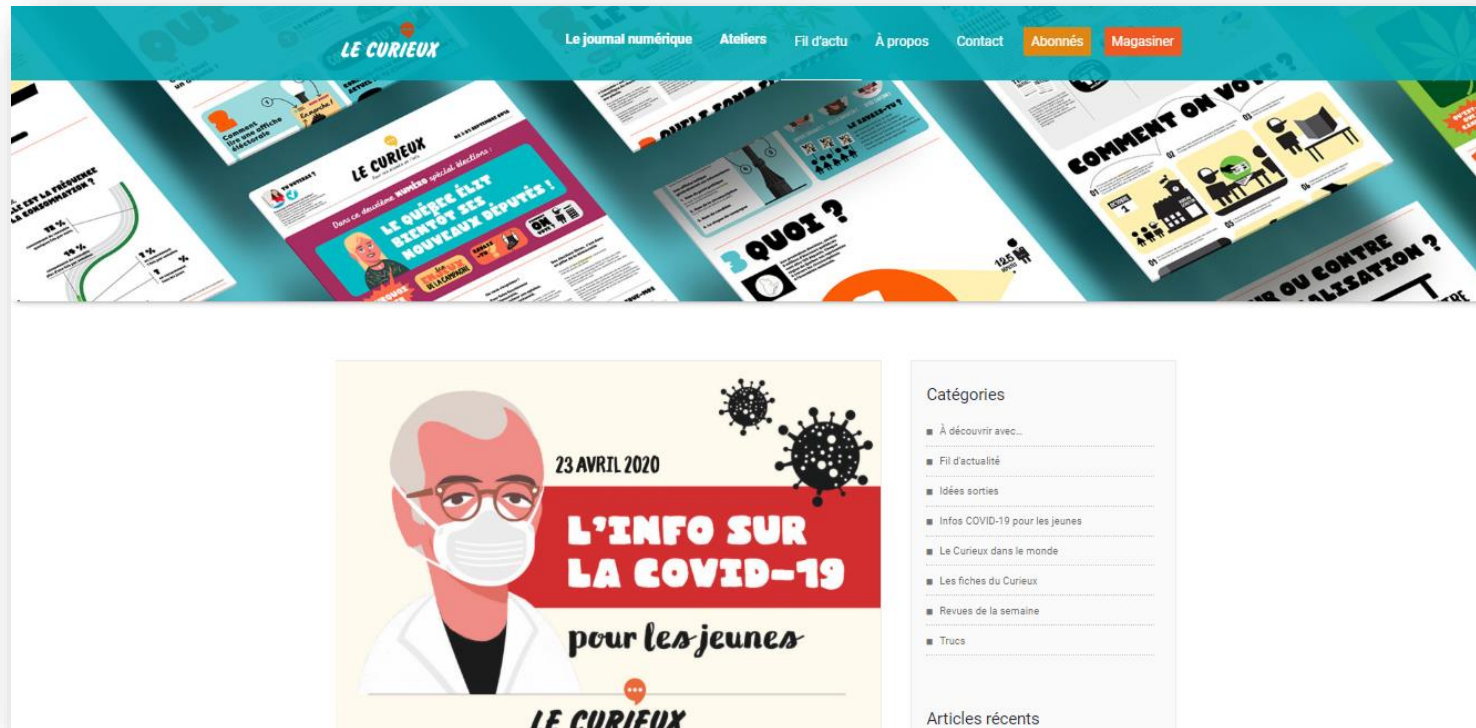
LE CURIEUX

Le journal numérique Ateliers Fil d'actu À propos Contact Abonnés Magasiner

COMMENT ON VOTE ?

QUOI ?

LE CURIEUX

LE QUÉBEC ÉLIT BIENTÔT SES NOUVEAUX DÉPUTÉS !

23 AVRIL 2020

L'INFO SUR LA COVID-19

pour les jeunes

LE CURIEUX

Catégories

À découvrir avec…

Fil d'actualité

Idées sorties

Infos COVID-19 pour les jeunes

Le Curieux dans le monde

Les fiches du Curieux

Revues de la semaine

Trucs

Articles récents